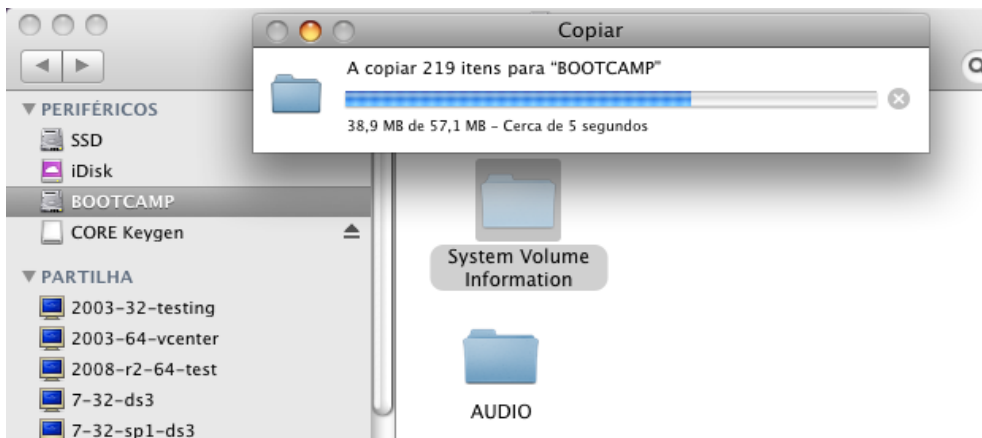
Copiar

A copiar 219 itens para "BOOTCAMP"

38,9 MB de 57,1 MB – Cerca de 5 segundos

▼ PERIFÉRICOS

SSD

iDisk

BOOTCAMP

CORE Keygen

▼ PARTILHA

2003-32-testing

2003-64-vcenter

2008-r2-64-test

7-32-ds3

7-32-sp1-ds3

System Volume Information

AUDIO